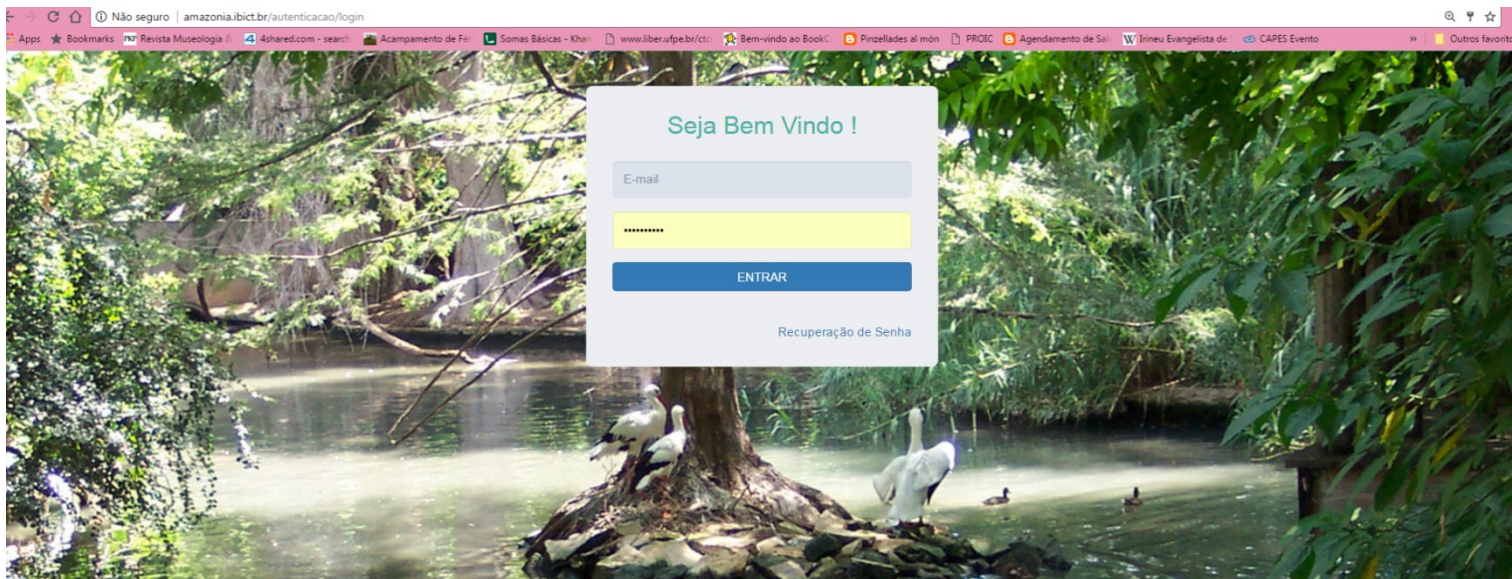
ⓘ Não seguro | amazonia.ibict.br/autenticacao/login

Apps ★ Bookmarks Revista Museologia & 4shared.com - search Acampamento de Fé Somas Básicas - Khan www.liber.ufpe.br/ctc Bem-vindo ao BookC Pinzellades al món PROIC Agendamento de Sal Irineu Evangelista de CAPES Evento » Outros favorito

Seja Bem Vindo !

E-mail

••••••••••

ENTRAR

Recuperação de Senha